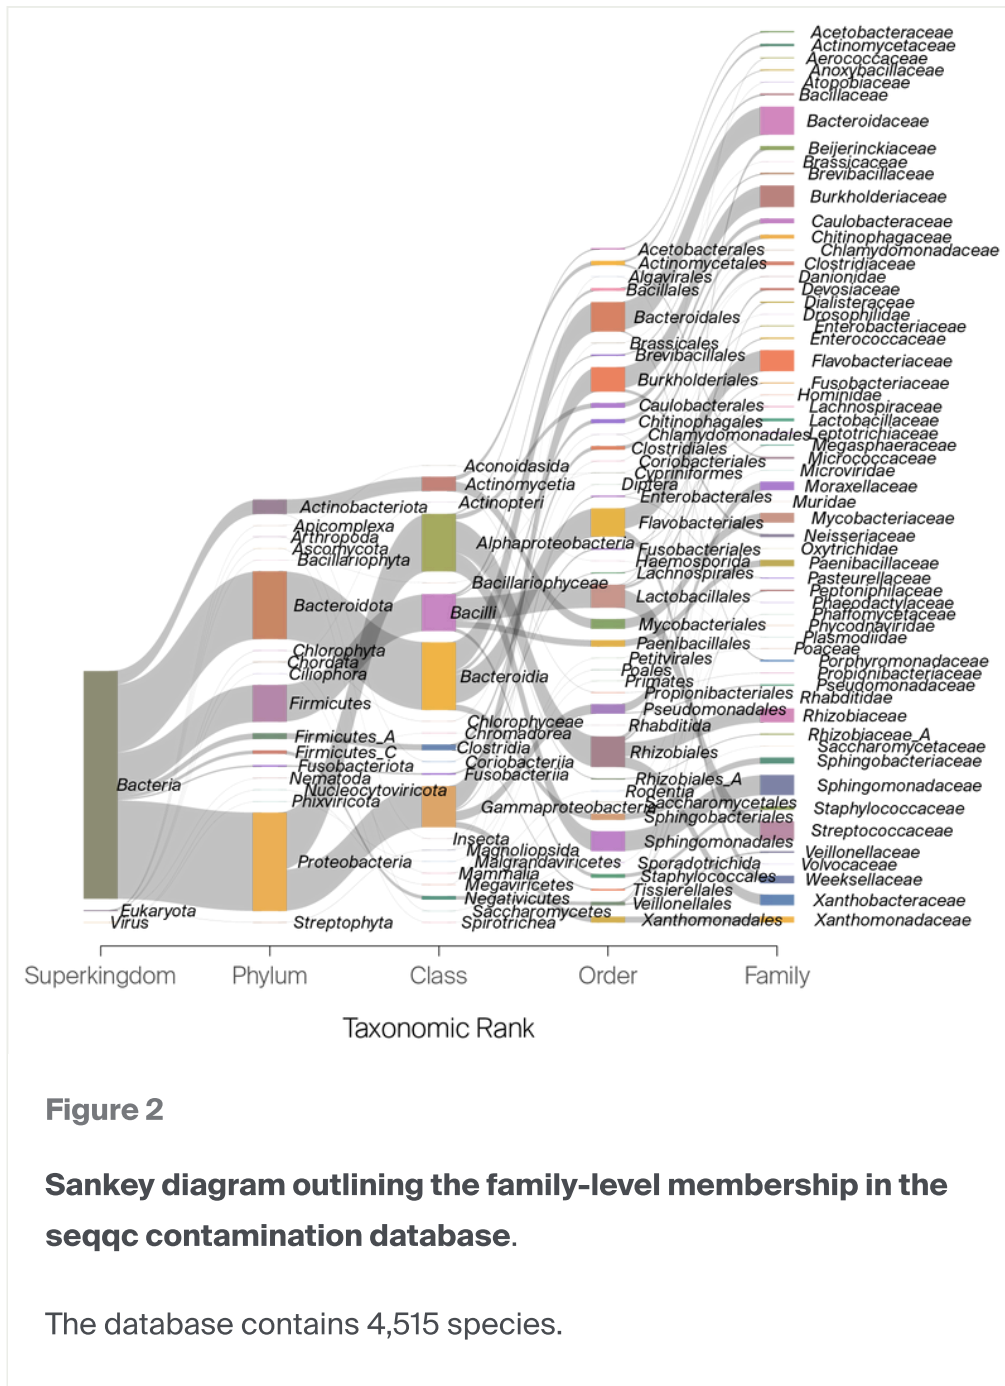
Acetobacteraceae
Actinomycetaceae
Aerococcaceae
Anoxybacillaceae
Atopobiaceae
Bacillaceae
Bacteroidaceae
Beijerinckiaceae
Brassicaceae
Brevibacillaceae
Burkholderiaceae
Caulobacteraceae
Chitinophagaceae
Chlamydomonadaceae
Clostridiaceae
Danionidae
Devosiaceae
Dialisteraceae
Drosophilidae
Enterobacteriaceae
Enterococcaceae
Flavobacteriaceae
Fusobacteriaceae
Hominidae
Lachnospiraceae
Lactobacillaceae
Leptotrichiaceae
Megasphaeraceae
Micrococcaceae
Microviridae
Moraxellaceae
Muridae
Mycobacteriaceae
Neisseriaceae
Oxytrichidae
Paenibacillaceae
Pasteurellaceae
Peptoniphilaceae
Phaeodactylaceae
Phaffomycetaceae
Phycodnaviridae
Plasmodiidae
Poaceae
Porphyromonadaceae
Propionibacteriaceae
Pseudomonadaceae
Rhabditidae
Rhizobiaceae
Rhizobiaceae_A
Saccharomycetaceae
Sphingobacteriaceae
Sphingomonadaceae
Staphylococcaceae
Streptococcaceae
Veillonellaceae
Volvocaceae
Weeksellaceae
Xanthobacteraceae
Xanthomonadaceae

Acetobacterales
Actinomycetales
Algavirales
Bacillales
Bacteroidales
Brassicales
Brevibacillales
Burkholderiales
Caulobacterales
Chitinophagales
Chlamydomonadales
Clostridiales
Coriobacteriales
Cypriniformes
Diptera
Enterobacterales
Flavobacteriales
Fusobacteriales
Haemosporida
Lachnospirales
Lactobacillales
Mycobacteriales
Paenibacillales
Petitvirales
Poales
Primates
Propionibacteriales
Pseudomonadales
Rhabditida
Rhizobiales
Rhizobiales_A
Rodentia
Saccharomycetales
Sphingobacteriales
Sphingomonadales
Sporadotrichida
Staphylococcales
Tissierellales
Veillonellales
Xanthomonadales

Aconoidasida
Actinomycetia
Actinopteri
Alphaproteobacteria
Bacillariophyceae
Bacilli
Bacteroidia
Chlorophyceae
Chromadorea
Clostridia
Coriobacteriia
Fusobacteriia
Gammaproteobacteria
Insecta
Magnoliopsida
Malgrandaviricetes
Mammalia
Megaviricetes
Negativicutes
Saccharomycetes
Spirotrichea

Actinobacteriota
Apicomplexa
Arthropoda
Ascomycota
Bacillariophyta
Bacteroidota
Chlorophyta
Chordata
Ciliophora
Firmicutes
Firmicutes_A
Firmicutes_C
Fusobacteriota
Nematoda
Nucleocytoviricota
Phixviricota
Proteobacteria
Streptophyta

Bacteria
Eukaryota
Virus

Superkingdom
Phylum
Class
Order
Family

Taxonomic Rank

Figure 2

Sankey diagram outlining the family-level membership in the seqqc contamination database.

The database contains 4,515 species.